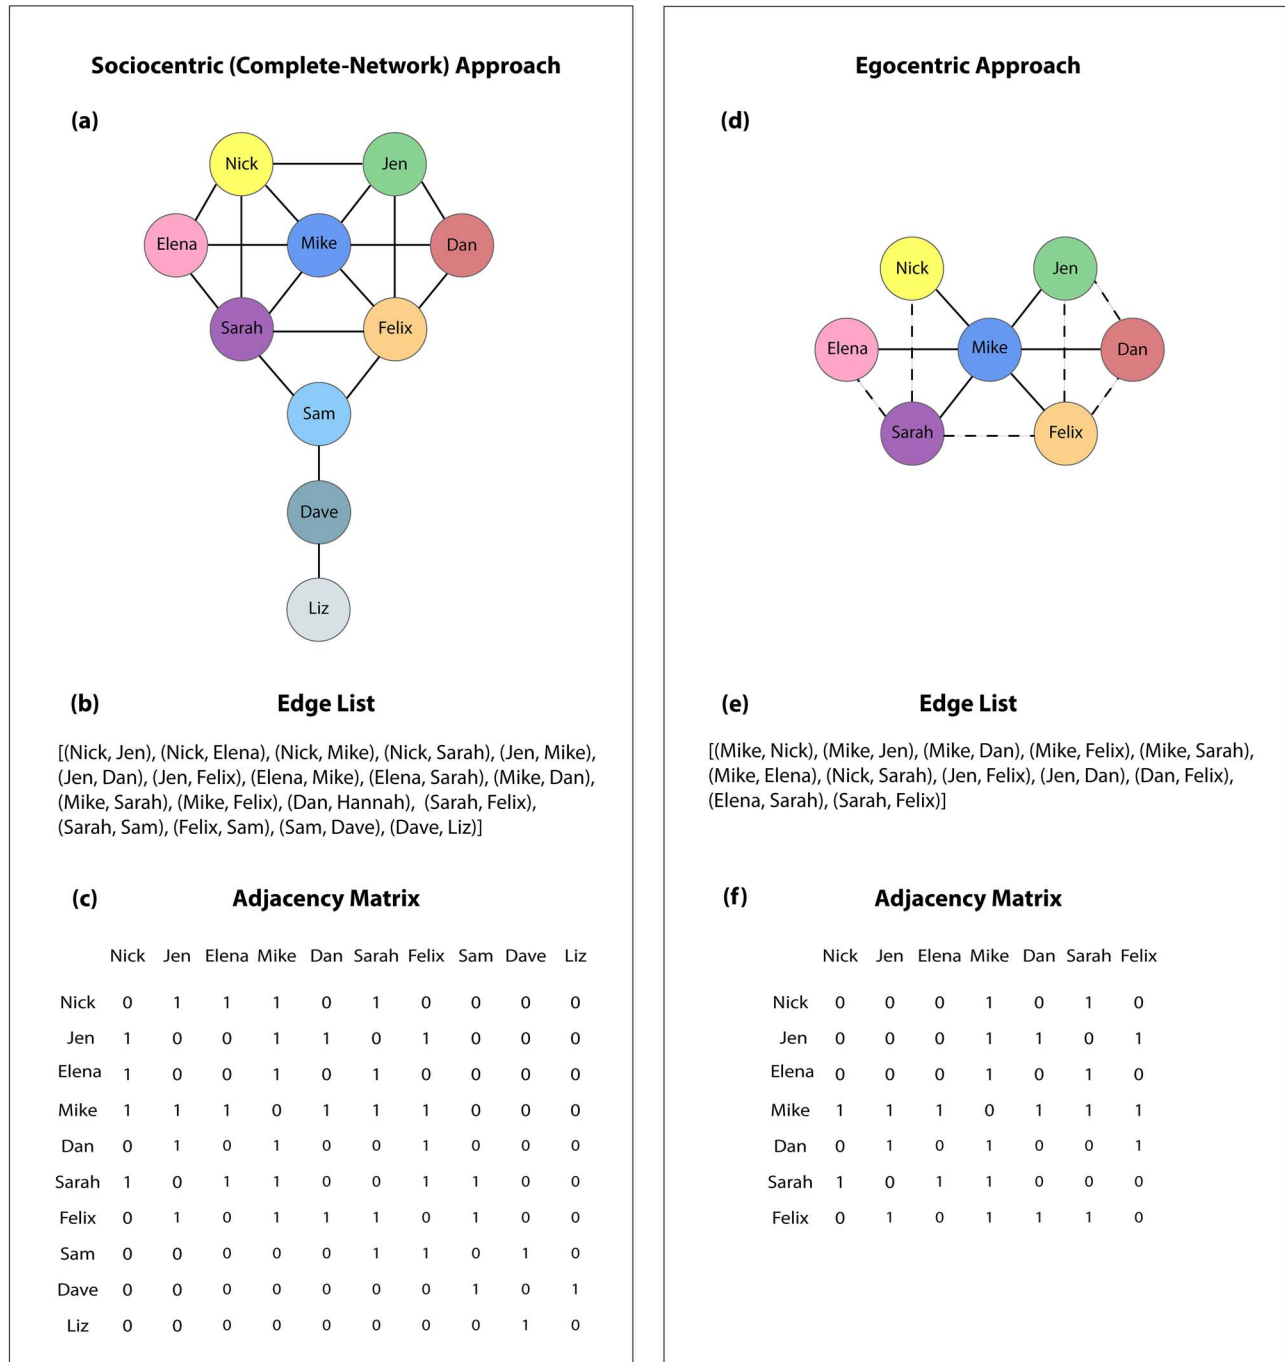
Sociocentric (Complete-Network) Approach

(a)

Nick
Jen
Elena
Mike
Dan
Sarah
Felix
Sam
Dave
Liz

(b) Edge List

[(Nick, Jen), (Nick, Elena), (Nick, Mike), (Nick, Sarah), (Jen, Mike), (Jen, Dan), (Jen, Felix), (Elena, Mike), (Elena, Sarah), (Mike, Dan), (Mike, Sarah), (Mike, Felix), (Dan, Hannah), (Sarah, Felix), (Sarah, Sam), (Felix, Sam), (Sam, Dave), (Dave, Liz)]

(c) Adjacency Matrix

| | Nick | Jen | Elena | Mike | Dan | Sarah | Felix | Sam | Dave | Liz |
|---|---|---|---|---|---|---|---|---|---|---|
| Nick | 0 | 1 | 1 | 1 | 0 | 1 | 0 | 0 | 0 | 0 |
| Jen | 1 | 0 | 0 | 1 | 1 | 0 | 1 | 0 | 0 | 0 |
| Elena | 1 | 0 | 0 | 1 | 0 | 1 | 0 | 0 | 0 | 0 |
| Mike | 1 | 1 | 1 | 0 | 1 | 1 | 1 | 0 | 0 | 0 |
| Dan | 0 | 1 | 0 | 1 | 0 | 0 | 1 | 0 | 0 | 0 |
| Sarah | 1 | 0 | 1 | 1 | 0 | 0 | 1 | 1 | 0 | 0 |
| Felix | 0 | 1 | 0 | 1 | 1 | 1 | 0 | 1 | 0 | 0 |
| Sam | 0 | 0 | 0 | 0 | 0 | 1 | 1 | 0 | 1 | 0 |
| Dave | 0 | 0 | 0 | 0 | 0 | 0 | 0 | 1 | 0 | 1 |
| Liz | 0 | 0 | 0 | 0 | 0 | 0 | 0 | 0 | 1 | 0 |

Egocentric Approach

(d)

Nick
Jen
Elena
Mike
Dan
Sarah
Felix

(e) Edge List

[(Mike, Nick), (Mike, Jen), (Mike, Dan), (Mike, Felix), (Mike, Sarah), (Mike, Elena), (Nick, Sarah), (Jen, Felix), (Jen, Dan), (Dan, Felix), (Elena, Sarah), (Sarah, Felix)]

(f) Adjacency Matrix

| | Nick | Jen | Elena | Mike | Dan | Sarah | Felix |
|---|---|---|---|---|---|---|---|
| Nick | 0 | 0 | 0 | 1 | 0 | 1 | 0 |
| Jen | 0 | 0 | 0 | 1 | 1 | 0 | 1 |
| Elena | 0 | 0 | 0 | 1 | 0 | 1 | 0 |
| Mike | 1 | 1 | 1 | 0 | 1 | 1 | 1 |
| Dan | 0 | 1 | 0 | 1 | 0 | 0 | 1 |
| Sarah | 1 | 0 | 1 | 1 | 0 | 0 | 0 |
| Felix | 0 | 1 | 0 | 1 | 1 | 1 | 0 |